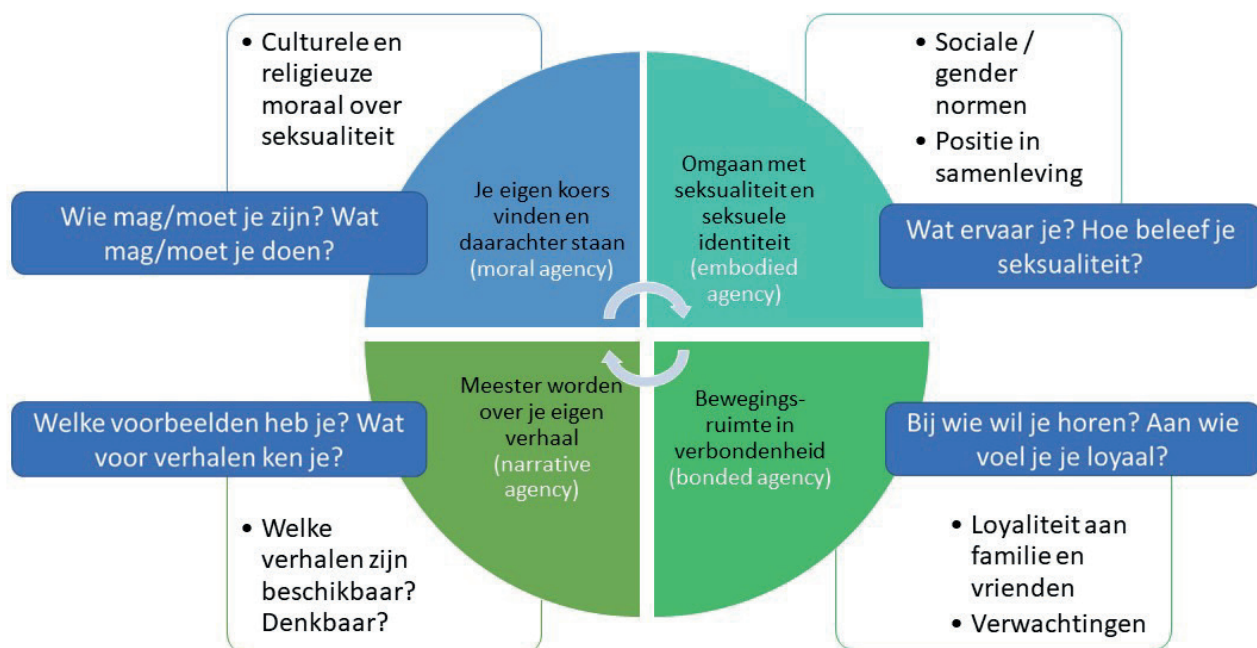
• Culturele en religieuze moraal over seksualiteit

Wie mag/moet je zijn? Wat mag/moet je doen?

Je eigen koers vinden en daarachter staan (moral agency)

Omgaan met seksualiteit en seksuele identiteit (embodied agency)

• Sociale / gender normen
• Positie in samenleving

Wat ervaar je? Hoe beleef je seksualiteit?

Welke voorbeelden heb je? Wat voor verhalen ken je?

Meester worden over je eigen verhaal (narrative agency)

Bewegingsruimte in verbondenheid (bonded agency)

Bij wie wil je horen? Aan wie voel je je loyaal?

• Welke verhalen zijn beschikbaar? Denkbaar?

• Loyaliteit aan familie en vrienden
• Verwachtingen